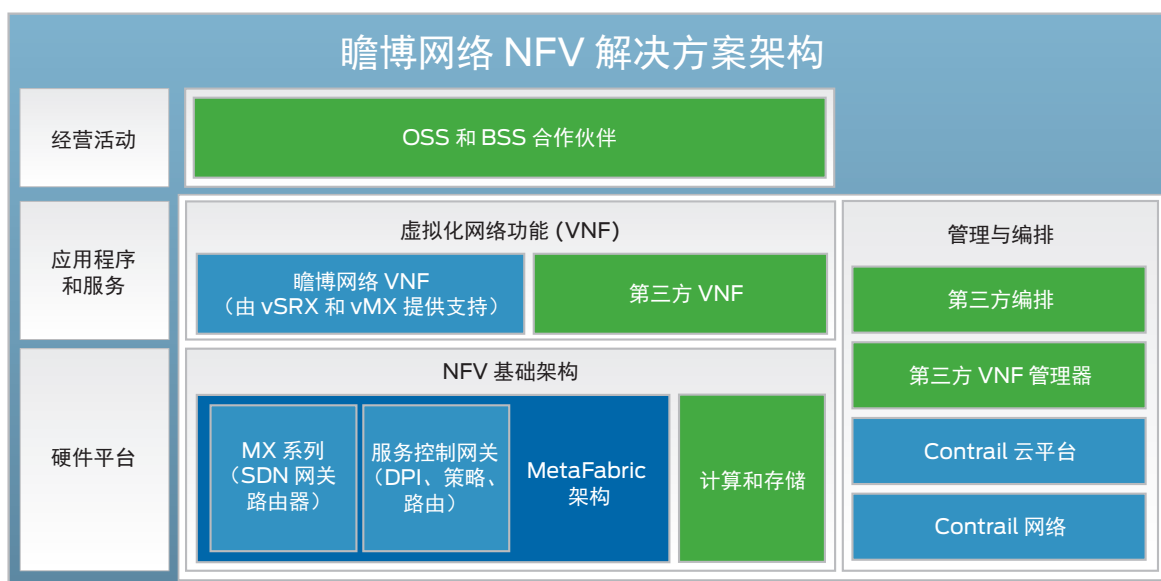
瞻博网络 NFV 解决方案架构

经营活动

OSS 和 BSS 合作伙伴

应用程序和服务

虚拟化网络功能 (VNF)

瞻博网络 VNF
（由 vSRX 和 vMX 提供支持）

第三方 VNF

管理与编排

第三方编排

第三方 VNF 管理器

硬件平台

NFV 基础架构

MX 系列
（SDN 网关
路由器）

服务控制网关
（DPI、策略、
路由）

MetaFabric
架构

计算和存储

Contrail 云平台

Contrail 网络